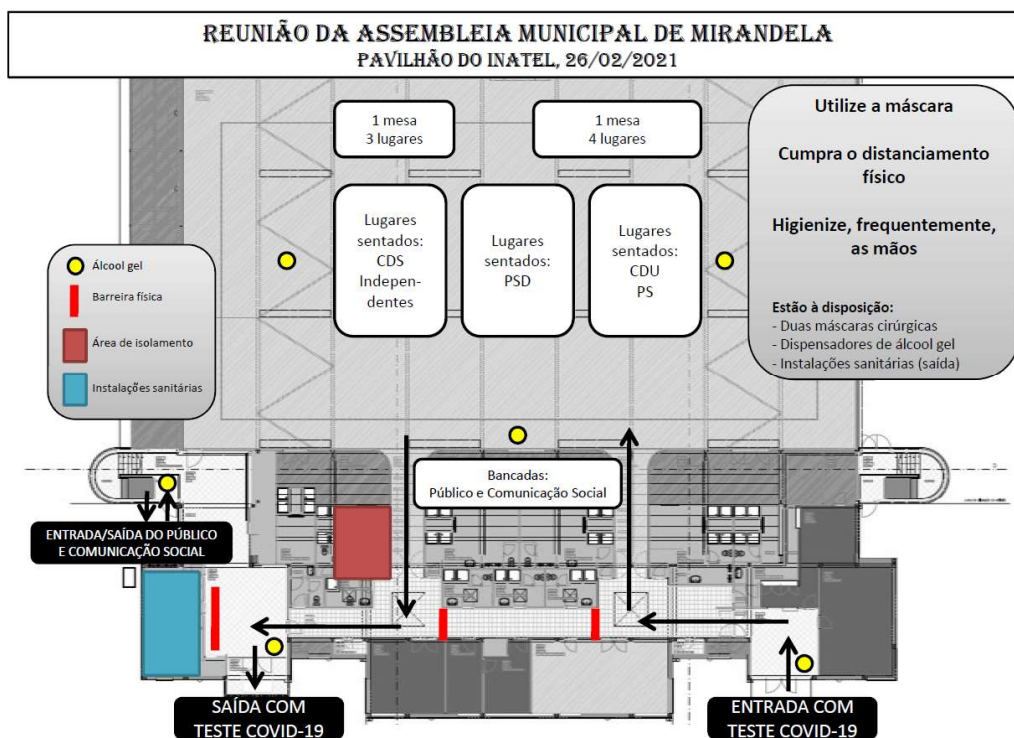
REUNIÃO DA ASSEMBLEIA MUNICIPAL DE MIRANDELA
PAVILHÃO DO INATEL, 26/02/2021

1 mesa
3 lugares

1 mesa
4 lugares

Utilize a máscara

Cumpra o distanciamento físico

Higienize, frequentemente, as mãos

Estão à disposição:
- Duas máscaras cirúrgicas
- Dispensadores de álcool gel
- Instalações sanitárias (saída)

Lugares sentados:
CDS
Independentes

Lugares sentados:
PSD

Lugares sentados:
CDU
PS

Álcool gel
Barreira física
Área de isolamento
Instalações sanitárias

Bancadas:
Público e Comunicação Social

ENTRADA/SAÍDA DO PÚBLICO E COMUNICAÇÃO SOCIAL

SAÍDA COM TESTE COVID-19

ENTRADA COM TESTE COVID-19